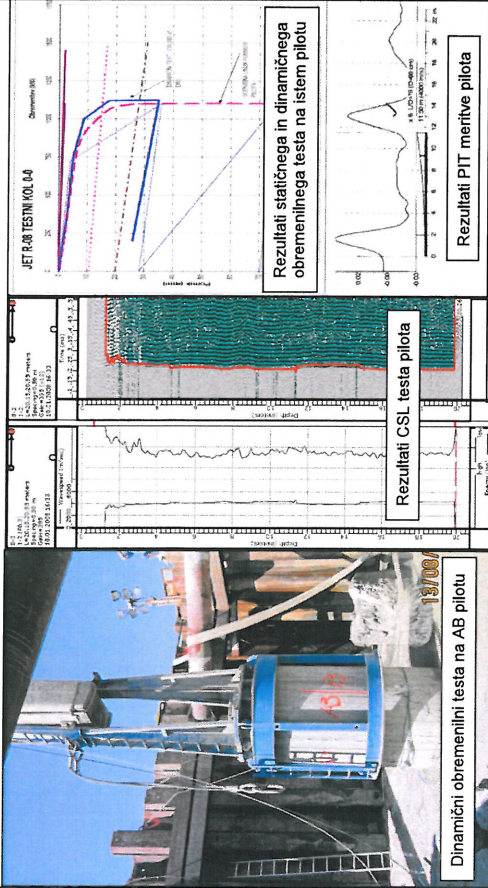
Dinamični obremenilni testa na AB pilotu

13/08/

Rezultati CSL testa pilota

Depth (meters)

Wavespeed (m/ms)

Time (ms)

Rezultati statičnega in dinamičnega obremenilnega testa na istem pilotu

JET P-08 TESTNI KOL 0-0

Rezultati PIT meritve pilota

0.00

0.02

-0.02

22 m